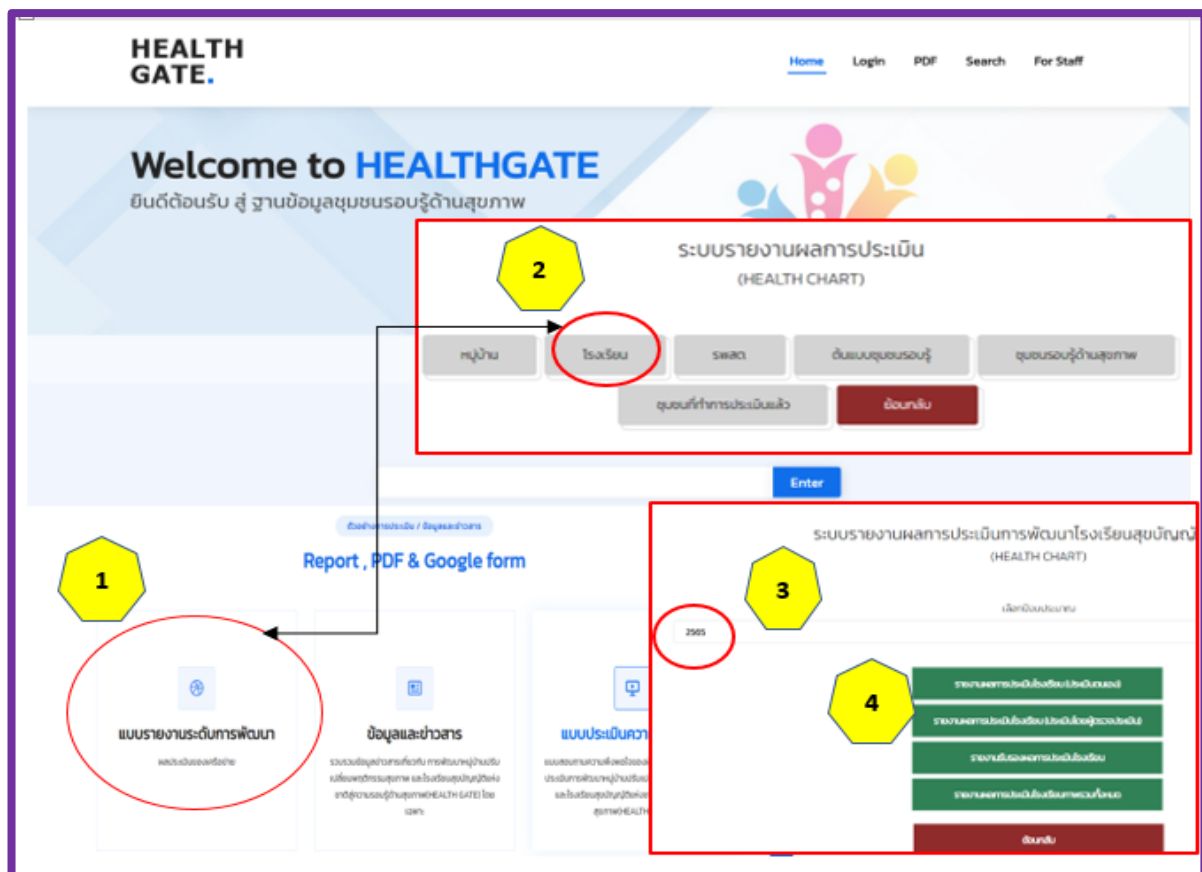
HEALTH GATE.

Home Login PDF Search For Staff

Welcome to HEALTHGATE
ยินดีต้อนรับ สู่ ฐานข้อมูลชุมชนรอบรู้ด้านสุขภาพ

2

ระบบรายงานผลการประเมิน
(HEALTH CHART)

หมู่บ้าน โรงเรียน รพสต. ต้นแบบชุมชนรอบรู้ ชุมชนรอบรู้ด้านสุขภาพ
ชุมชนที่ทำการประเมินแล้ว ย้อนกลับ

Enter

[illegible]

Report , PDF & Google form

1

แบบรายงานระดับการพัฒนา
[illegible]

ข้อมูลและข่าวสาร
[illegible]

แบบประเมินควา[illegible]
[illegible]

ระบบรายงานผลการประเมินการพัฒนาโรงเรียนสุขบัญญั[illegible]
(HEALTH CHART)

3

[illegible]

2565

4

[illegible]
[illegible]
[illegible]
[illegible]
ย้อนกลับ